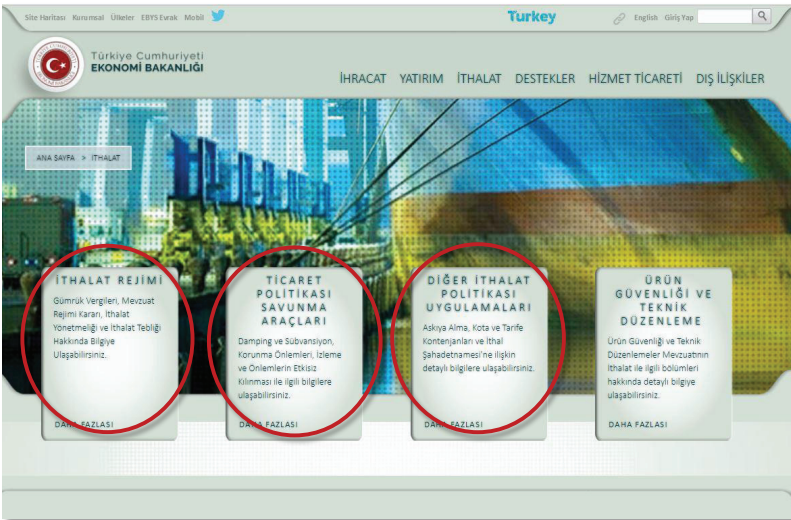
Site Haritası Kurumsal Ülkeler EBYS Evrak Mobil

Turkey

English Giriş Yap

Türkiye Cumhuriyeti
EKONOMİ BAKANLIĞI

İHRACAT YATIRIM İTHALAT DESTEKLER HİZMET TİCARETİ DIŞ İLİŞKİLER

ANA SAYFA > İTHALAT

İTHALAT REJİMİ

Gümrük Vergileri, Mevzuat Rejimi Kararı, İthalat Yönetmeliği ve İthalat Tebliği Hakkında Bilgiye Ulaşabilirsiniz.

DAHA FAZLASI

TİCARET POLİTİKASI SAVUNMA ARAÇLARI

Damping ve Sübvansiyon, Korunma Önlemleri, İzleme ve Önlemlerin Etkisiz Kılınması ile ilgili bilgilere ulaşabilirsiniz.

DAHA FAZLASI

DİĞER İTHALAT POLİTİKASI UYGULAMALARI

Askıya Alma, Kota ve Tarife Kontenjanları ve İthal Şahadetnamesi'ne ilişkin detaylı bilgilere ulaşabilirsiniz.

DAHA FAZLASI

ÜRÜN GÜVENLİĞİ VE TEKNİK DÜZENLEME

Ürün Güvenliği ve Teknik Düzenlemeler Mevzuatının İthalat ile ilgili bölümleri hakkında detaylı bilgiye ulaşabilirsiniz.

DAHA FAZLASI